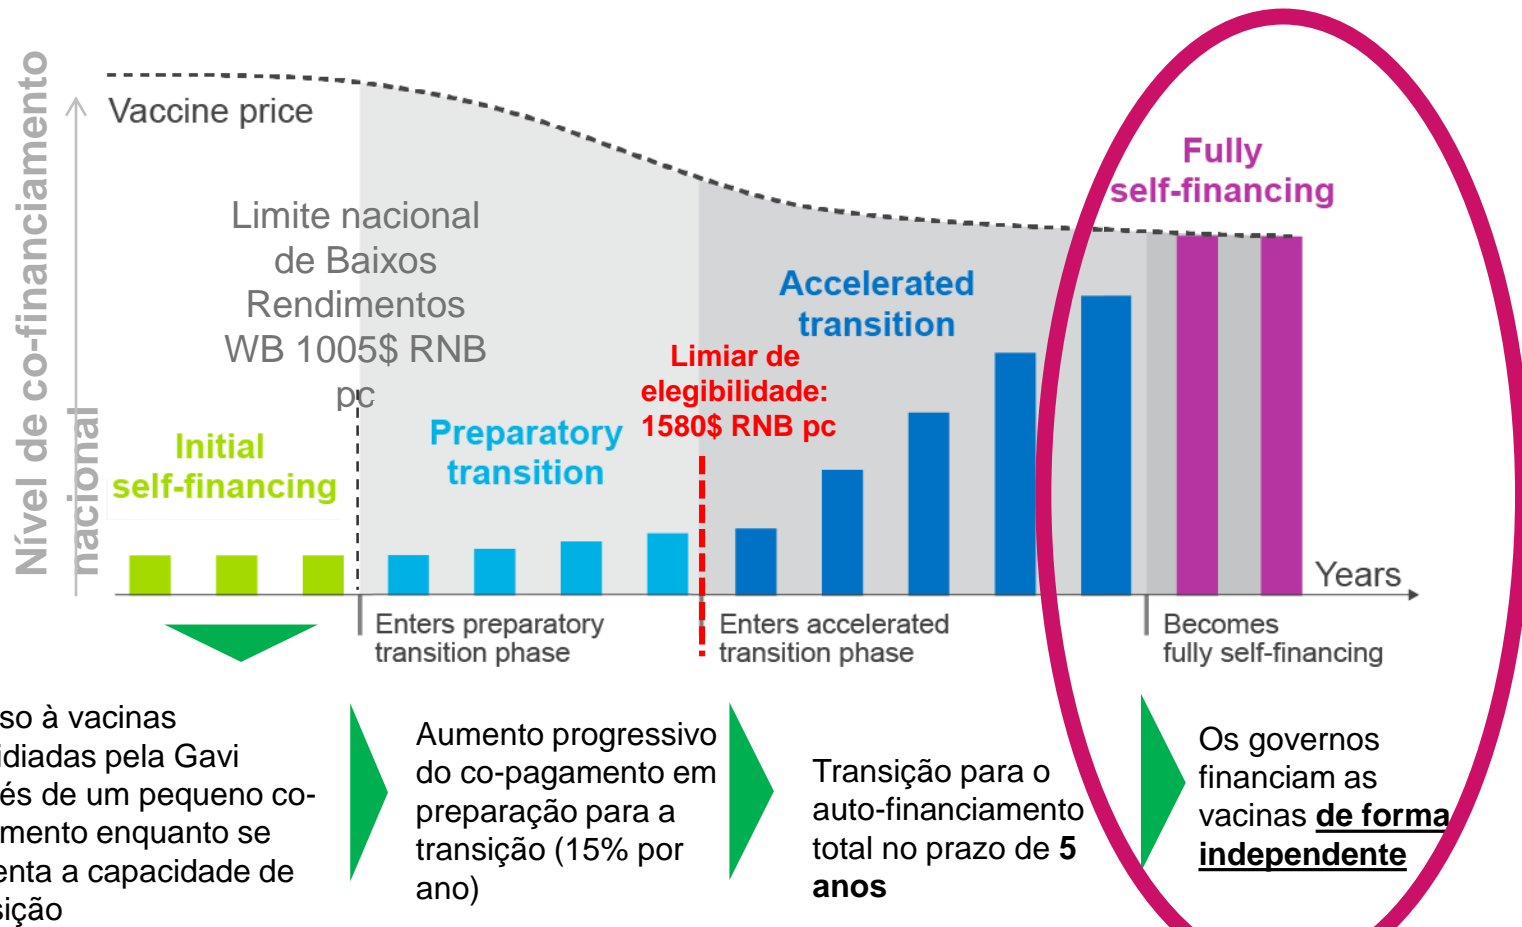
Nível de co-financiamento nacional

Vaccine price

Limite nacional de Baixos Rendimentos WB 1005$ RNB pc

Initial self-financing

Preparatory transition

Limiar de elegibilidade: 1580$ RNB pc

Accelerated transition

Fully self-financing

Years

Enters preparatory transition phase

Enters accelerated transition phase

Becomes fully self-financing

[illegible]so à vacinas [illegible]idiadas pela Gavi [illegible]és de um pequeno co-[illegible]mento enquanto se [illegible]enta a capacidade de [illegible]sição

Aumento progressivo do co-pagamento em preparação para a transição (15% por ano)

Transição para o auto-financiamento total no prazo de **5 anos**

Os governos financiam as vacinas **de forma independente**